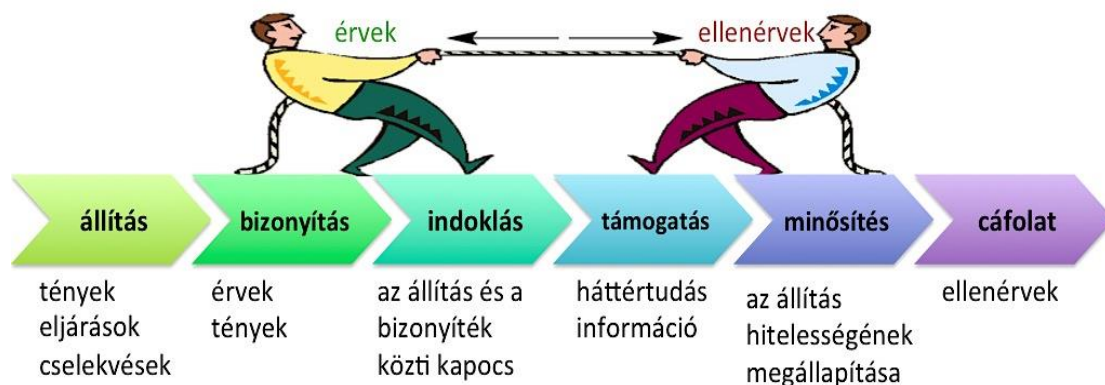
érvek

ellenérvek

állítás

bizonyítás

indoklás

támogatás

minősítés

cáfolat

tények
eljárások
cselekvések

érvek
tények

az állítás és a
bizonyíték
közti kapocs

háttértudás
információ

az állítás
hitelességének
megállapítása

ellenérvek